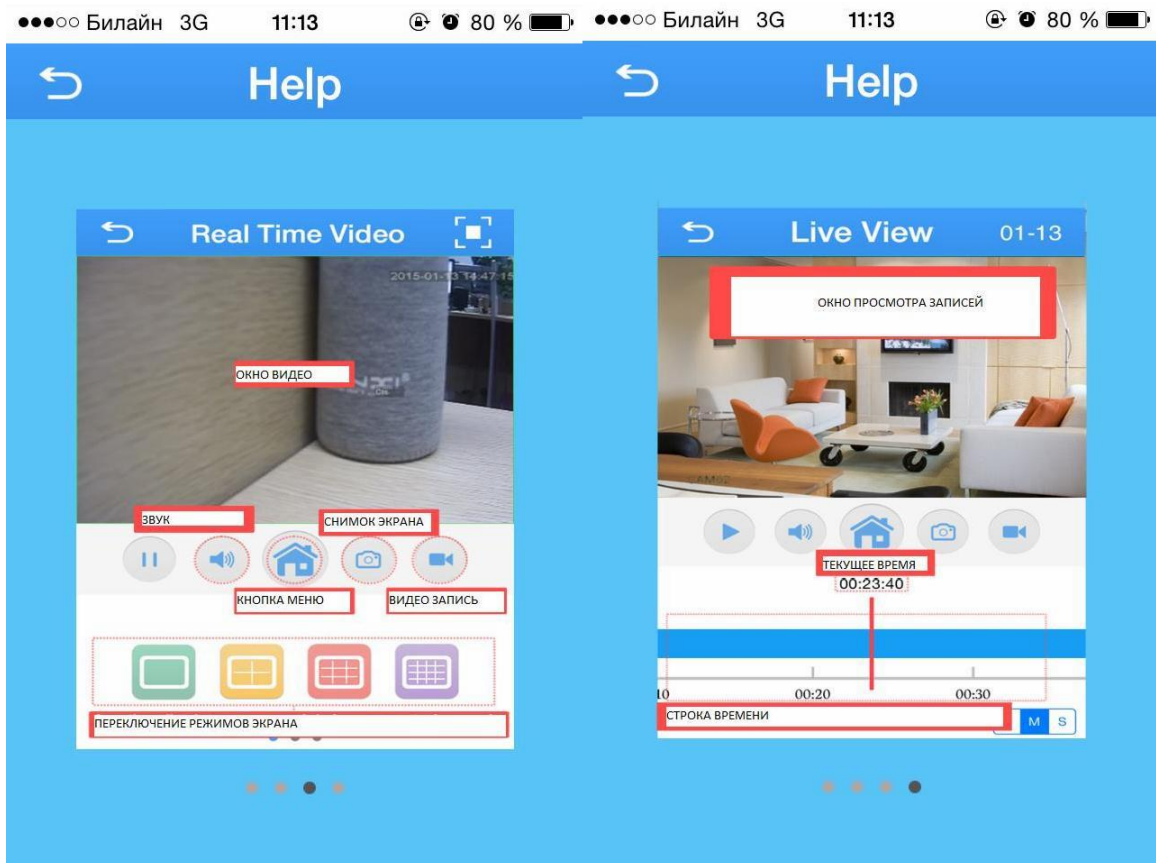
●●●○○ Билайн 3G 11:13 80 %

Help

Real Time Video

2015-01-13 14:47:15

ОКНО ВИДЕО

ЗВУК

СНИМОК ЭКРАНА

КНОПКА МЕНЮ

ВИДЕО ЗАПИСЬ

ПЕРЕКЛЮЧЕНИЕ РЕЖИМОВ ЭКРАНА

●●●○○ Билайн 3G 11:13 80 %

Help

Live View 01-13

ОКНО ПРОСМОТРА ЗАПИСЕЙ

ТЕКУЩЕЕ ВРЕМЯ

00:23:40

10 00:20 00:30

СТРОКА ВРЕМЕНИ

M S